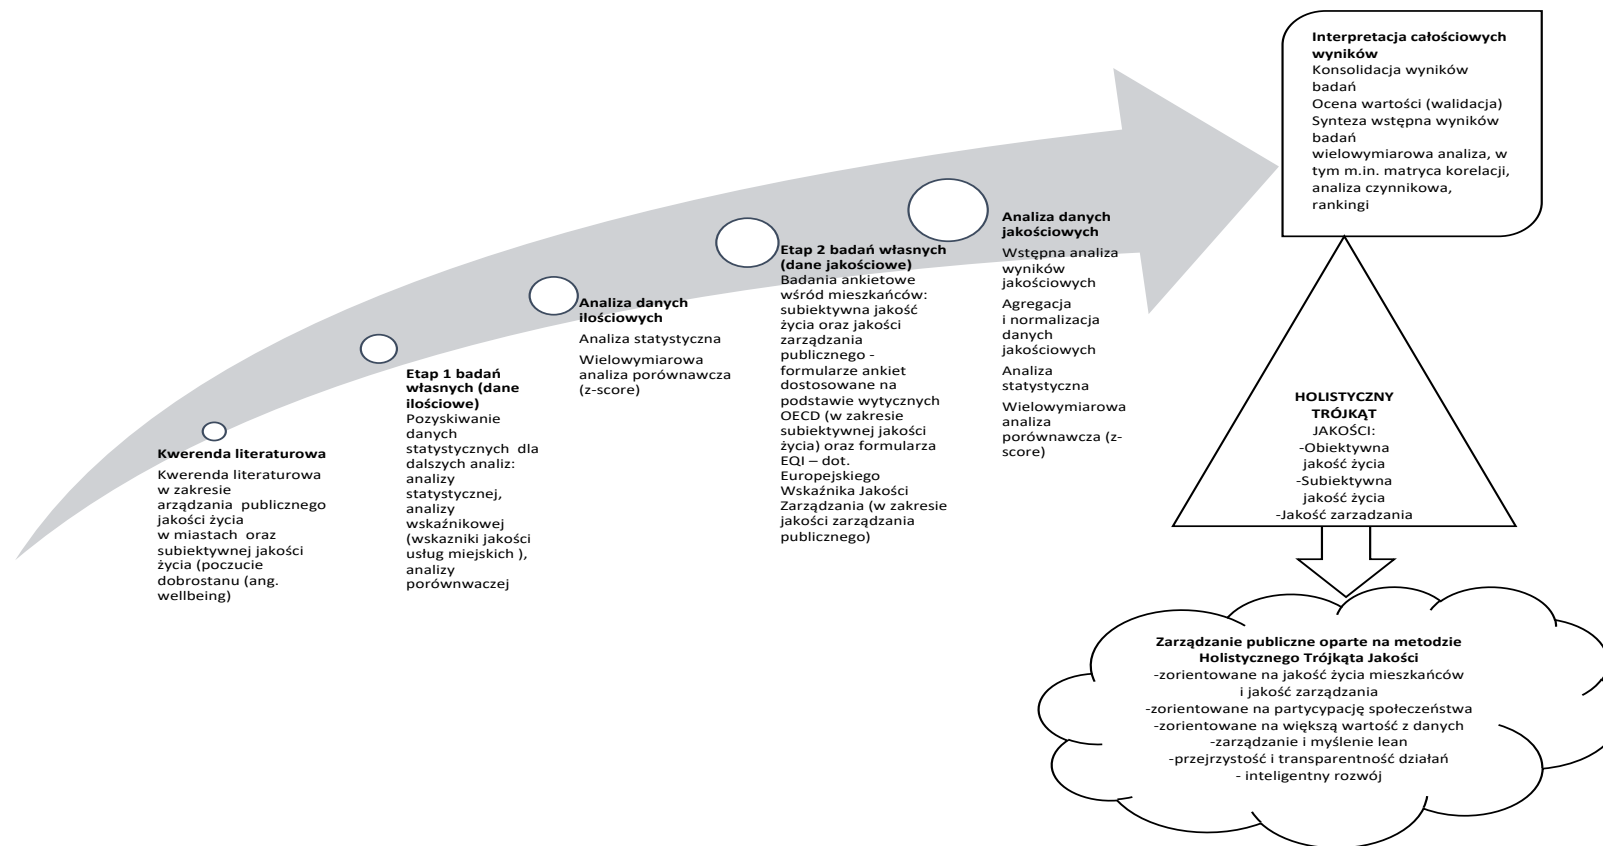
Kwerenda literaturowa

Kwerenda literaturowa w zakresie arządzania publicznego jakości życia w miastach oraz subiektywnej jakości życia (poczucie dobrostanu (ang. wellbeing)

Etap 1 badań własnych (dane ilościowe)

Pozyskiwanie danych statystycznych dla dalszych analiz: analizy statystycznej, analizy wskaźnikowej (wskazniki jakości usług miejskich ), analizy porównwaczej

Analiza danych ilościowych

Analiza statystyczna

Wielowymiarowa analiza porównawcza (z-score)

Etap 2 badań własnych (dane jakościowe)

Badania ankietowe wśród mieszkańców: subiektywna jakość życia oraz jakości zarządzania publicznego - formularze ankiet dostosowane na podstawie wytycznych OECD (w zakresie subiektywnej jakości życia) oraz formularza EQI – dot. Europejskiego Wskaźnika Jakości Zarządzania (w zakresie jakości zarządzania publicznego)

Analiza danych jakościowych

Wstępna analiza wyników jakościowych

Agregacja i normalizacja danych jakościowych

Analiza statystyczna

Wielowymiarowa analiza porównawcza (z-score)

Interpretacja całościowych wyników

Konsolidacja wyników badań

Ocena wartości (walidacja)

Synteza wstępna wyników badań

wielowymiarowa analiza, w tym m.in. matryca korelacji, analiza czynnikowa, rankingi

HOLISTYCZNY TRÓJKĄT JAKOŚCI:
-Obiektywna jakość życia
-Subiektywna jakość życia
-Jakość zarządzania

Zarządzanie publiczne oparte na metodzie Holistycznego Trójkąta Jakości
-zorientowane na jakość życia mieszkańców i jakość zarządzania
-zorientowane na partycypację społeczeństwa
-zorientowane na większą wartość z danych
-zarządzanie i myślenie lean
-przejrzystość i transparentność działań
- inteligentny rozwój